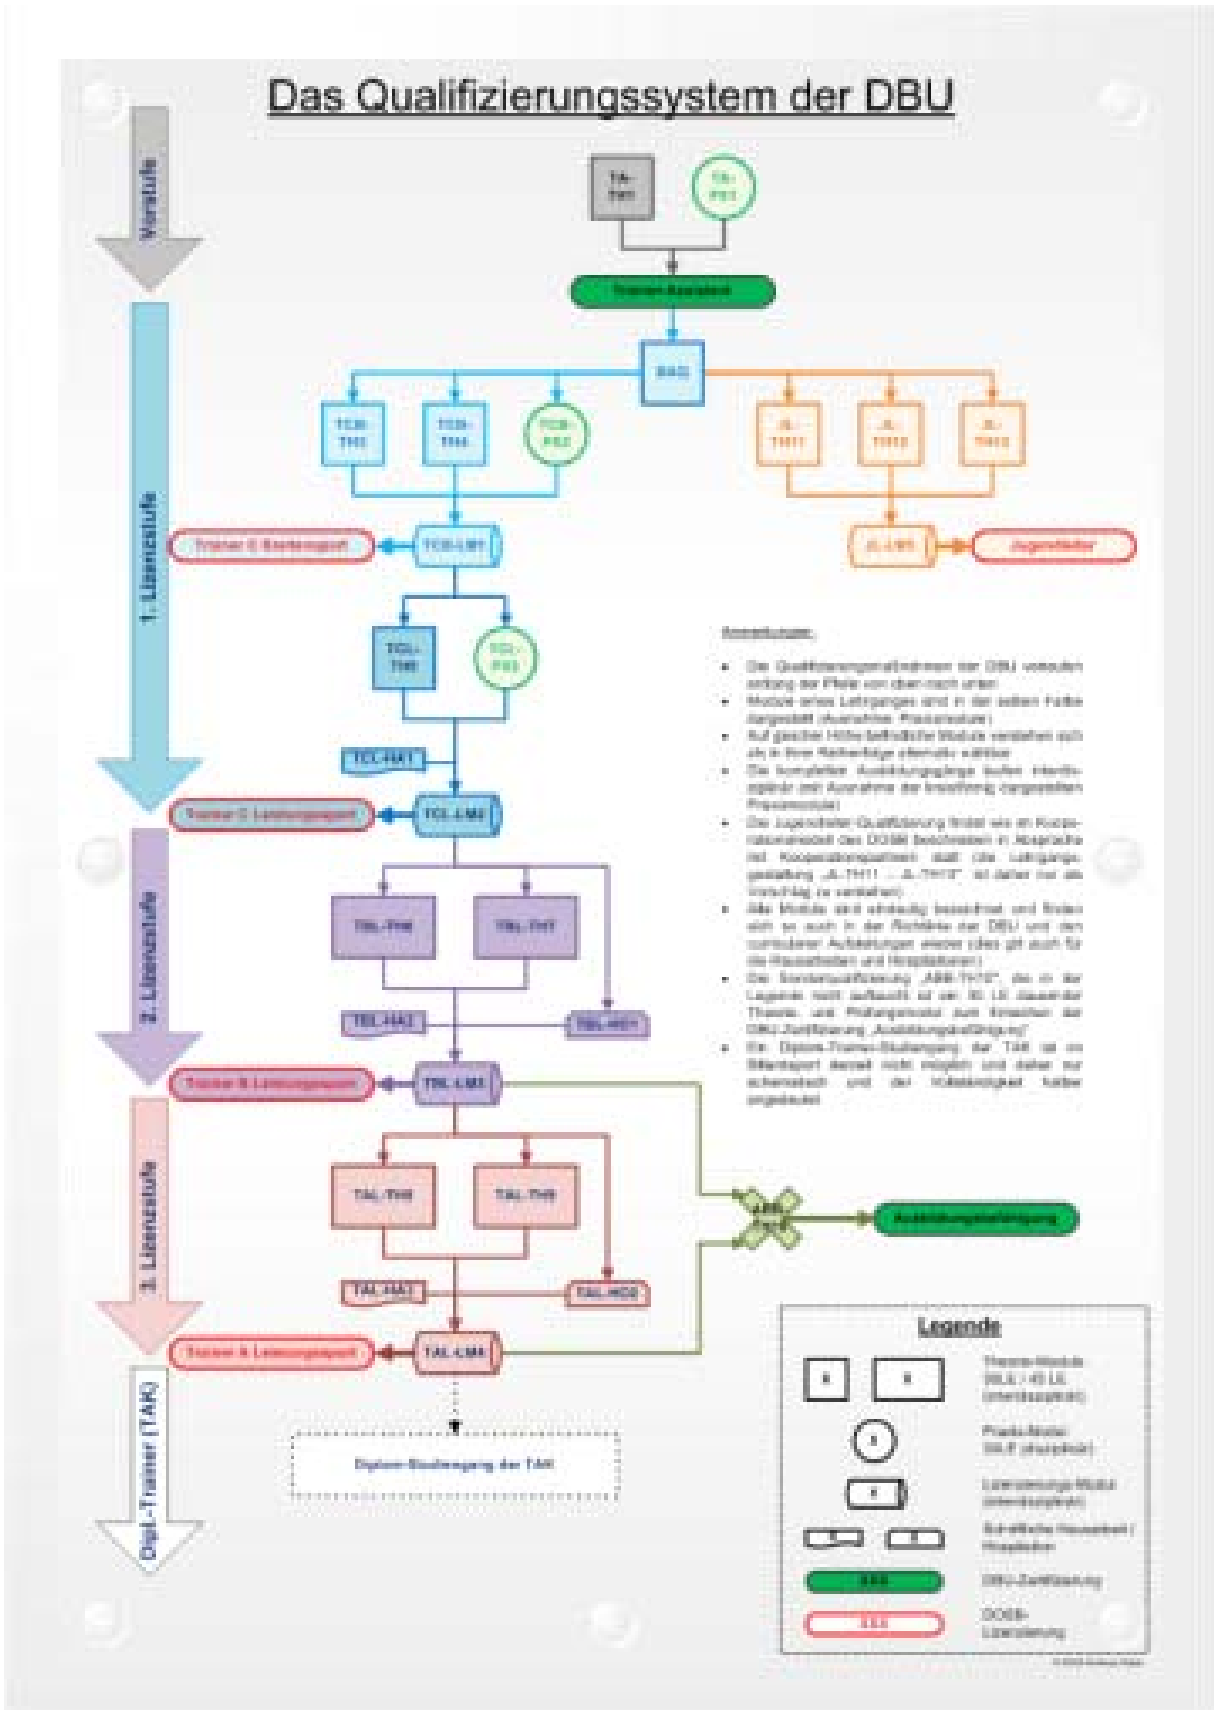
Das Qualifizierungssystem der DBU

Vorstufe

1. Lizenzstufe

2. Lizenzstufe

3. Lizenzstufe

Dipl.-Trainer (TAK)

TA-TH1

TA-PS1

Trainer-Assistent

BAG

TCB-TH3

TCB-TH4

TCB-PS2

JL-TH11

JL-TH12

JL-TH13

Trainer C Breitensport

TCB-LM1

JL-LM5

Jugendleiter

TCL-TH5

TCL-PS3

TCL-HA1

Trainer C Leistungssport

TCL-LM2

TBL-TH6

TBL-TH7

TBL-HA2

TBL-HO1

Trainer B Leistungssport

TBL-LM3

TAL-TH8

TAL-TH9

ABB-TH10

Ausbildungsbefähigung

TAL-HA3

TAL-HO2

Trainer A Leistungssport

TAL-LM4

Diplom-Studiengang der TAK

Anmerkungen:

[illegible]

Legende

Theorie-Module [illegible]

Praxis-Modul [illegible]

Lizenzierungs-Modul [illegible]

Schriftliche Hausarbeit / Hospitation

DBU-Zertifizierung

DOSB-Lizenzierung

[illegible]